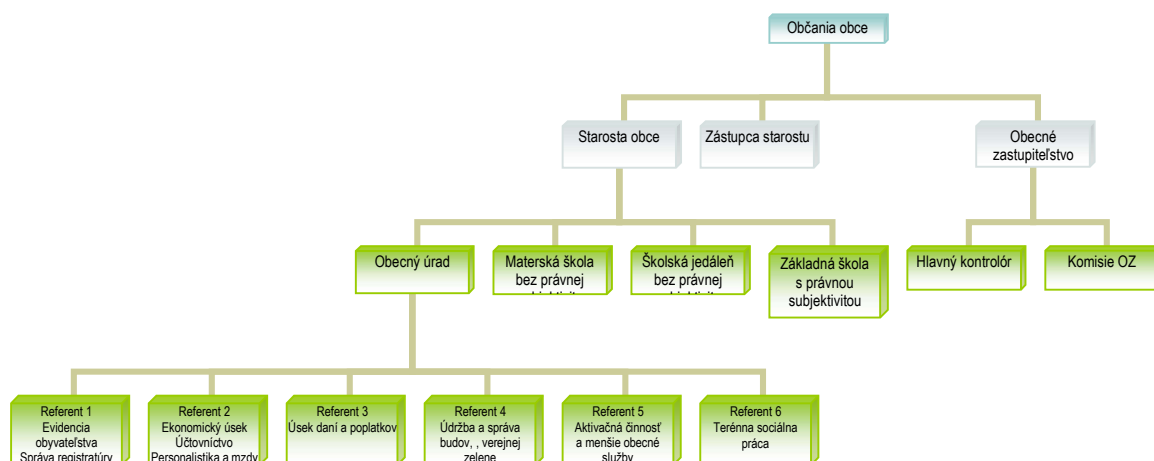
Občania obce

Starosta obce

Zástupca starostu

Obecné zastupiteľstvo

Obecný úrad

Materská škola bez právnej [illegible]

Školská jedáleň bez právnej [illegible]

Základná škola s právnou subjektivitou

Hlavný kontrolór

Komisie OZ

Referent 1 Evidencia obyvateľstva Správa registratúry

Referent 2 Ekonomický úsek Účtovníctvo Personalistika a mzdy

Referent 3 Úsek daní a poplatkov

Referent 4 Údržba a správa budov, , verejnej zelene

Referent 5 Aktivačná činnosť a menšie obecné služby

Referent 6 Terénna sociálna práca